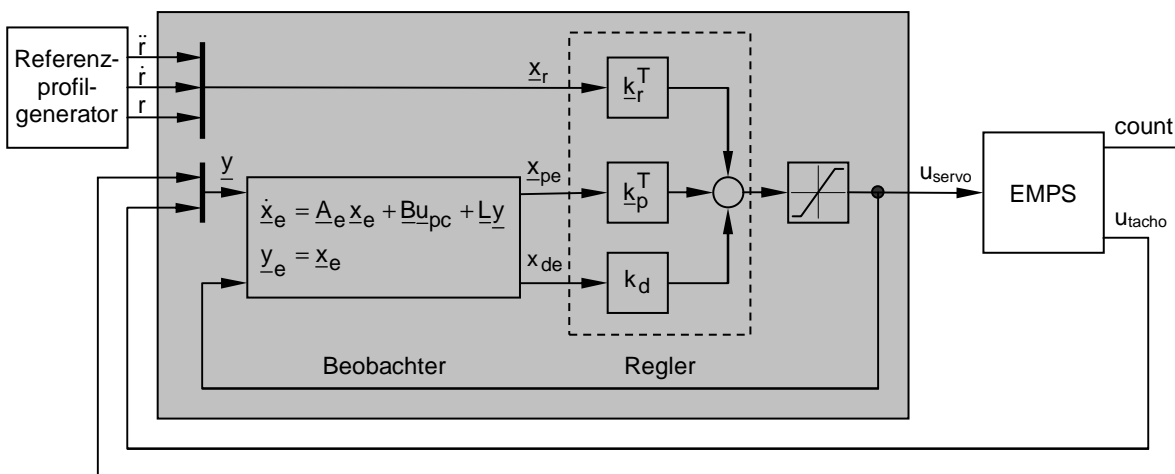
Referenzprofilgenerator

$\ddot{r}$

$\dot{r}$

r

$\underline{x}_r$

$\underline{k}_r^T$

$\underline{y}$

$\underline{x}_{pe}$

$\underline{k}_p^T$

$\dot{\underline{x}}_e = \underline{A}_e \underline{x}_e + \underline{B}\underline{u}_{pc} + \underline{L}\underline{y}$

$\underline{y}_e = \underline{x}_e$

$x_{de}$

$k_d$

Beobachter

Regler

$u_{servo}$

EMPS

count

$u_{tacho}$